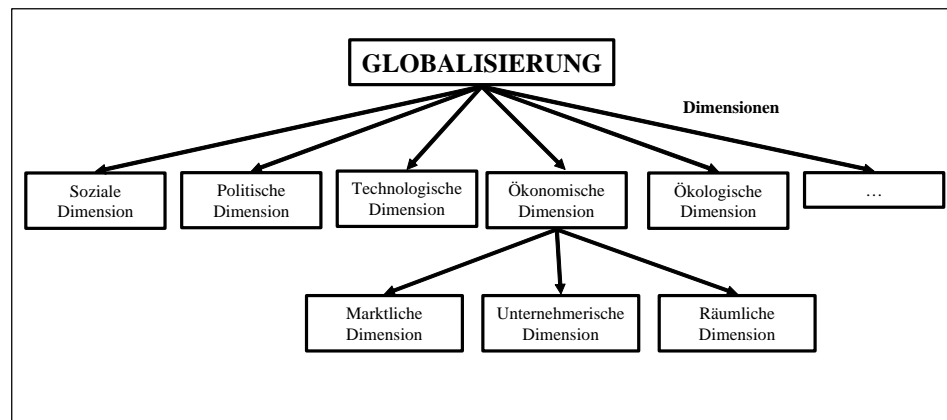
GLOBALISIERUNG

Dimensionen

Soziale Dimension

Politische Dimension

Technologische Dimension

Ökonomische Dimension

Ökologische Dimension

…

Marktliche Dimension

Unternehmerische Dimension

Räumliche Dimension